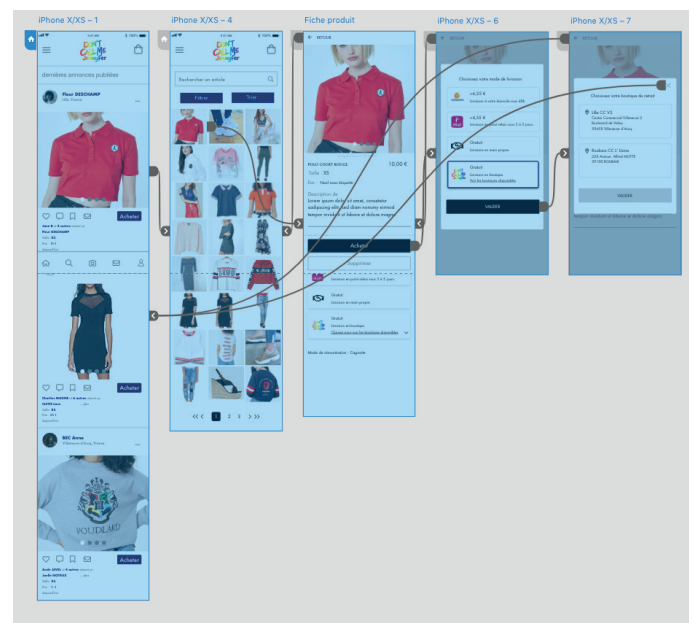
iPhone X/XS – 1

dernières annonces publiées

Fleur DESCHAMP

Acheter

Acheter

BEC Anna

Acheter

iPhone X/XS – 4

Rechercher un article

Filtrer

Trier

« ‹ 1 2 3 › »

Fiche produit

RETOUR

POLO COURT ROUGE

10,00 €

Taille : XS

Description :

Lorem ipsum dolor sit amet, consetetur sadipscing elitr, sed diam nonumy eirmod tempor invidunt ut labore et dolore magna

Acheter

Supprimer

Gratuit

Gratuit

Mode de récupération : Capsule

iPhone X/XS – 6

RETOUR

Choisissez votre mode de livraison

+4,20 €

+4,50 €

Gratuit

Gratuit

VALIDER

iPhone X/XS – 7

RETOUR

Choisissez votre boutique de retrait

VALIDER